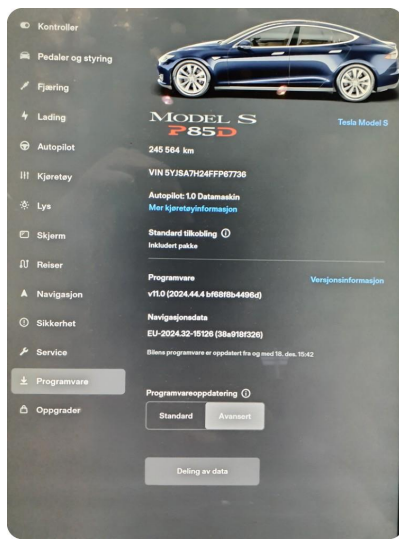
Kontroller
Pedaler og styring
Fjæring
Lading
Autopilot
Kjøretøy
Lys
Skjerm
Reiser
Navigasjon
Sikkerhet
Service
Programvare
Oppgrader

MODEL S
P85D
Tesla Model S

245 564 km

VIN 5YJSA7H24FFP67736

Autopilot: 1.0 Datamaskin
Mer kjøretøyinformasjon

Standard tilkobling ⓘ
Inkludert pakke

Programvare
Versjonsinformasjon
v11.0 (2024.44.4 bf68f8b4496d)

Navigasjonsdata
EU-2024.32-15126 (38a918f326)

Bilens programvare er oppdatert fra og med 18. des. 15:42

Programvareoppdatering ⓘ
Standard
Avansert

Deling av data